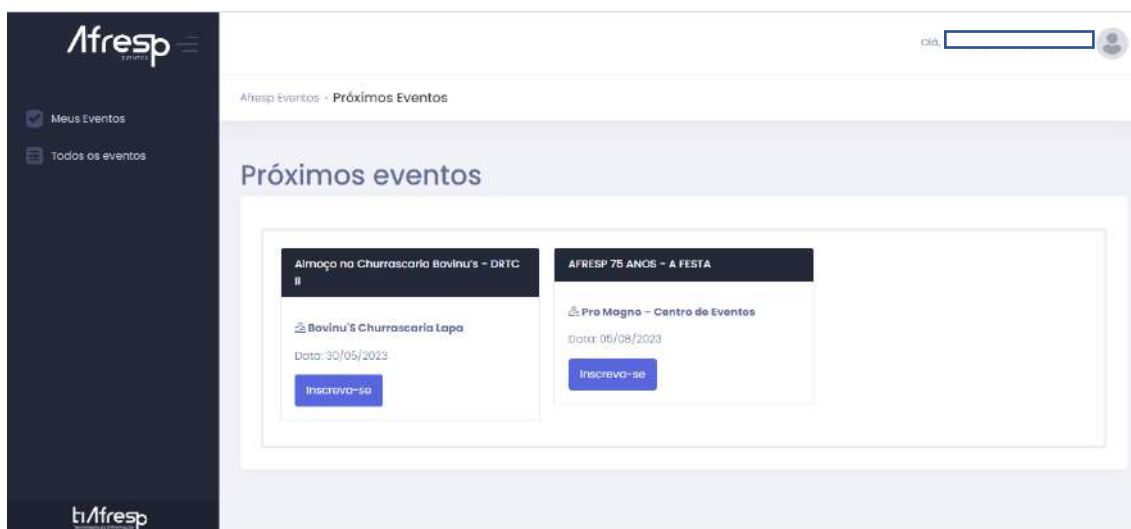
Afresp
eventos

Olá,

Meus Eventos

Todos os eventos

Afresp Eventos - Próximos Eventos

Próximos eventos

Almoço na Churrascaria Bovinu's - DRTC II

Bovinu'S Churrascaria Lapa

Data: 30/05/2023

Inscreva-se

AFRESP 75 ANOS - A FESTA

Pro Magno - Centro de Eventos

Data: 05/08/2023

Inscreva-se

ti Afresp